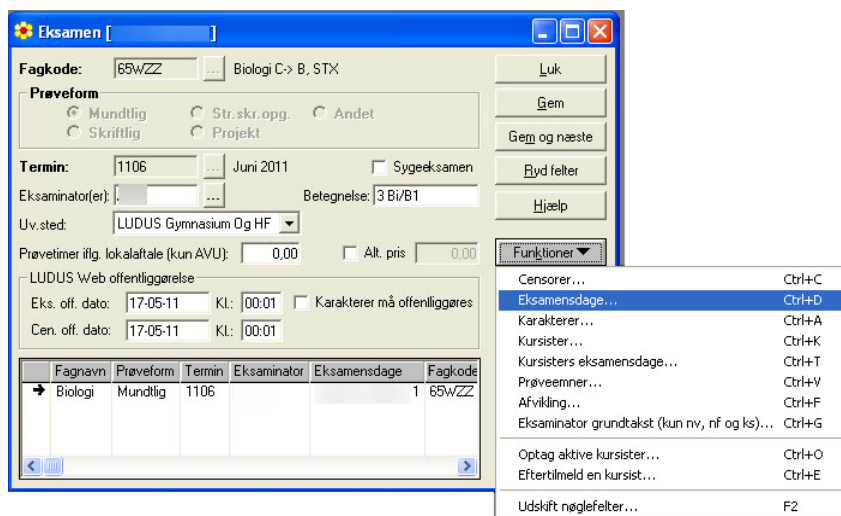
Eksamen [ ]

Fagkode: 65WZZ ... Biologi C-> B, STX

Prøveform
Mundtlig Str.skr.opg. Andet
Skriftlig Projekt

Termin: 1106 ... Juni 2011 Sygeeksamen

Eksaminator(er): ... Betegnelse: 3 Bi/B1

Uv.sted: LUDUS Gymnasium Og HF

Prøvetimer iflg. lokalaftale (kun AVU): 0,00 Alt. pris 0,00

LUDUS Web offentliggørelse
Eks. off. dato: 17-05-11 Kl.: 00:01 Karakterer må offentliggøres
Cen. off. dato: 17-05-11 Kl.: 00:01

| | Fagnavn | Prøveform | Termin | Eksaminator | Eksamensdage | Fagkode |
|---|---|---|---|---|---|---|
| ➔ | Biologi | Mundtlig | 1106 | | 1 | 65WZZ |

Luk
Gem
Gem og næste
Ryd felter
Hjælp
Funktioner

| | |
|---|---|
| Censorer... | Ctrl+C |
| Eksamensdage... | Ctrl+D |
| Karakterer... | Ctrl+A |
| Kursister... | Ctrl+K |
| Kursisters eksamensdage... | Ctrl+T |
| Prøveemner... | Ctrl+V |
| Afvikling... | Ctrl+F |
| Eksaminator grundtakst (kun nv, nf og ks)... | Ctrl+G |
| Optag aktive kursister... | Ctrl+O |
| Eftertilmeld en kursist... | Ctrl+E |
| Udskift nøglefelter... | F2 |